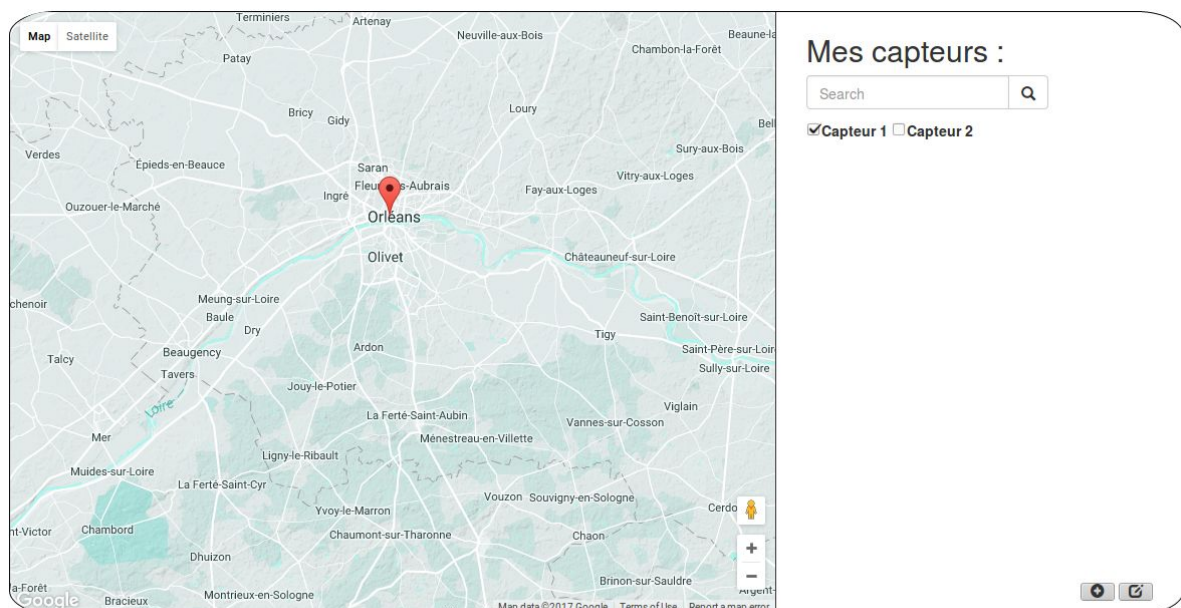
Map Satellite

Terminiers
Artenay
Neuville-aux-Bois
Beaune-la
Chambon-la-Forêt
Patay
Bricy
Gidy
Loury
Bell
Verdes
Sury-aux-Bois
Épieds-en-Beauce
Saran
Fleury-les-Aubrais
Vitry-aux-Loges
Ingré
Fay-aux-Loges
Ouzouer-le-Marché
Orléans
Olivet
Châteauneuf-sur-Loire
chenoir
Meung-sur-Loire
Baule
Saint-Benoît-sur-Loire
Dry
Tigy
Talcy
Beaugency
Ardon
Saint-Père-sur-Loir
Tavers
Sully-sur-Loire
Jouy-le-Potier
Loire
Viglain
La Ferté-Saint-Aubin
Vannes-sur-Cosson
Mer
Ménestreau-en-Villette
Ligny-le-Ribault
Muides-sur-Loire
La Ferté-Saint-Cyr
Vouzon
Souvigny-en-Sologne
Cerdo
Yvoy-le-Marron
nt-Victor
Chambord
Chaumont-sur-Tharonne
Chaon
Dhuizon
Brinon-sur-Sauldre
a-Forêt
Google
Bracieux
Montrieux-en-Sologne
Argent-
Map data ©2017 Google
Terms of Use
Report a map error

Mes capteurs :

Search

☑Capteur 1 ☐Capteur 2